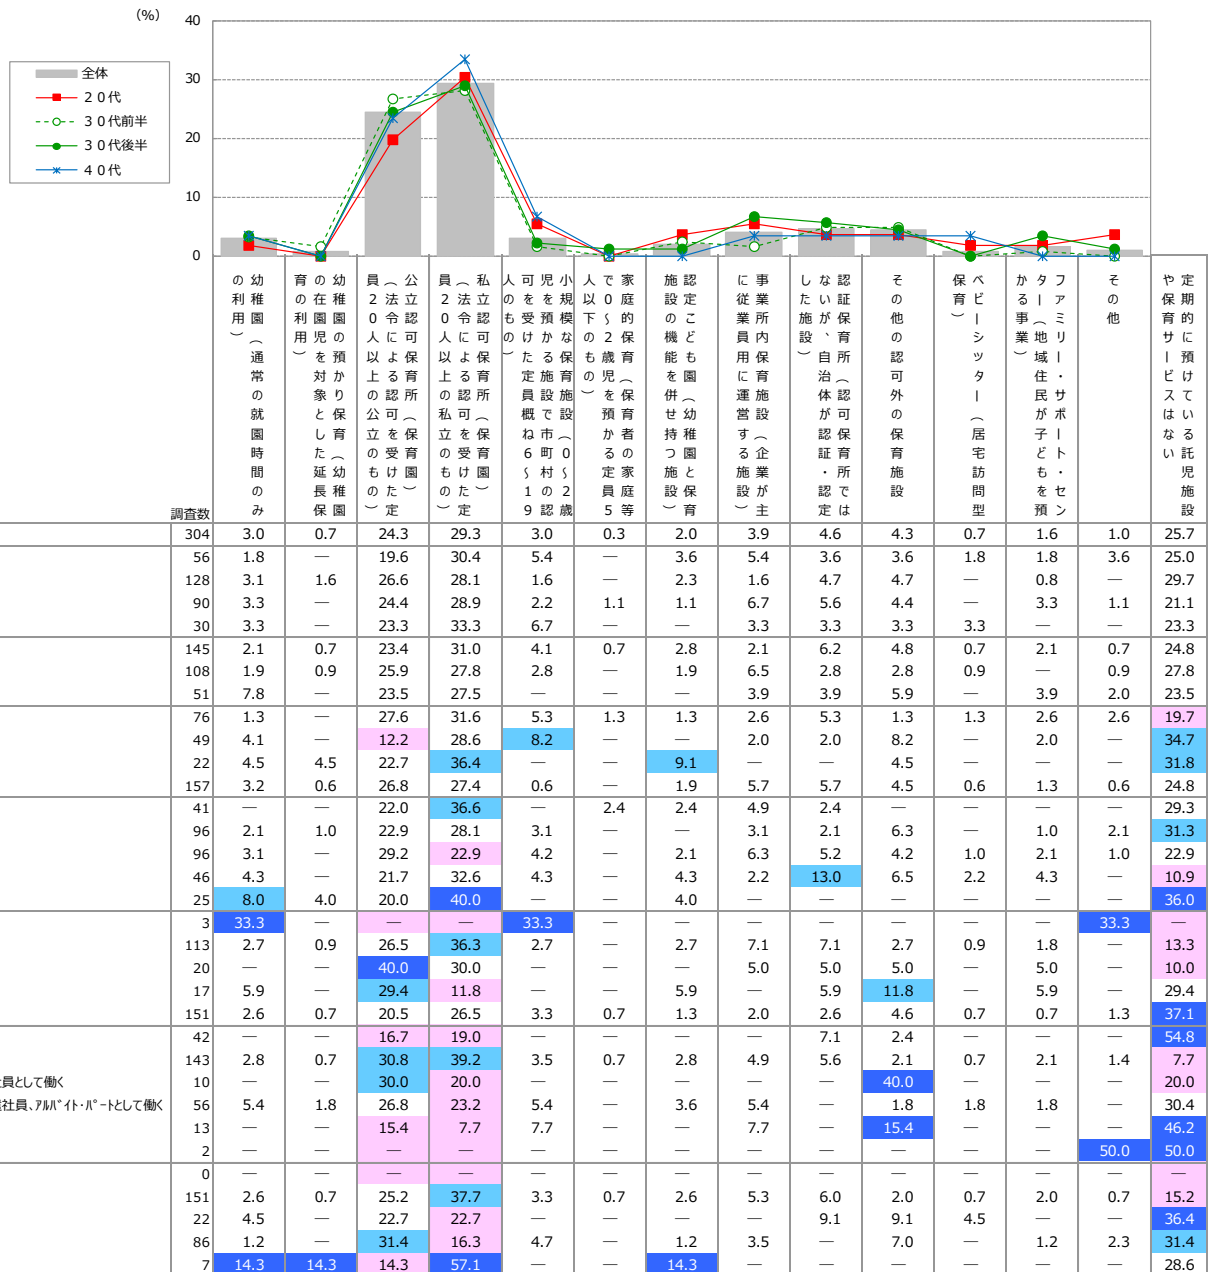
(%)

40
30
20
10
0

全体
２０代
３０代前半
３０代後半
４０代

| 調査数 | 幼稚園（通常の就園時間の利用のみ） | 幼稚園の預かり保育（幼稚園の在園児を対象とした延長保育の利用） | 公立認可保育所（保育園）（法令による認可を受けた定員20人以上の公立のもの） | 私立認可保育所（保育園）（法令による認可を受けた定員20人以上の私立のもの） | 小規模な保育施設（0〜2歳児を預かる施設で市町村の認可を受けた定員概ね6〜19人のもの） | 家庭的保育（保育者の家庭等で0〜2歳児を預かる定員5人以下のもの） | 認定こども園（幼稚園と保育施設の機能を併せ持つ施設） | 事業所内保育施設（企業が主に従業員用に運営する施設） | 認証保育所（認可保育所ではないが、自治体が認証・認定した施設） | その他の認可外の保育施設 | ベビーシッター（居宅訪問型保育） | ファミリー・サポート・センター（地域住民が子どもを預かる事業） | その他 | 定期的に預けている託児施設や保育サービスはない |
|---|---|---|---|---|---|---|---|---|---|---|---|---|---|---|
| 304 | 3.0 | 0.7 | 24.3 | 29.3 | 3.0 | 0.3 | 2.0 | 3.9 | 4.6 | 4.3 | 0.7 | 1.6 | 1.0 | 25.7 |
| 56 | 1.8 | — | 19.6 | 30.4 | 5.4 | — | 3.6 | 5.4 | 3.6 | 3.6 | 1.8 | 1.8 | 3.6 | 25.0 |
| 128 | 3.1 | 1.6 | 26.6 | 28.1 | 1.6 | — | 2.3 | 1.6 | 4.7 | 4.7 | — | 0.8 | — | 29.7 |
| 90 | 3.3 | — | 24.4 | 28.9 | 2.2 | 1.1 | 1.1 | 6.7 | 5.6 | 4.4 | — | 3.3 | 1.1 | 21.1 |
| 30 | 3.3 | — | 23.3 | 33.3 | 6.7 | — | — | 3.3 | 3.3 | 3.3 | 3.3 | — | — | 23.3 |
| 145 | 2.1 | 0.7 | 23.4 | 31.0 | 4.1 | 0.7 | 2.8 | 2.1 | 6.2 | 4.8 | 0.7 | 2.1 | 0.7 | 24.8 |
| 108 | 1.9 | 0.9 | 25.9 | 27.8 | 2.8 | — | 1.9 | 6.5 | 2.8 | 2.8 | 0.9 | — | 0.9 | 27.8 |
| 51 | 7.8 | — | 23.5 | 27.5 | — | — | — | 3.9 | 3.9 | 5.9 | — | 3.9 | 2.0 | 23.5 |
| 76 | 1.3 | — | 27.6 | 31.6 | 5.3 | 1.3 | 1.3 | 2.6 | 5.3 | 1.3 | 1.3 | 2.6 | 2.6 | 19.7 |
| 49 | 4.1 | — | 12.2 | 28.6 | 8.2 | — | — | 2.0 | 2.0 | 8.2 | — | 2.0 | — | 34.7 |
| 22 | 4.5 | 4.5 | 22.7 | 36.4 | — | — | 9.1 | — | — | 4.5 | — | — | — | 31.8 |
| 157 | 3.2 | 0.6 | 26.8 | 27.4 | 0.6 | — | 1.9 | 5.7 | 5.7 | 4.5 | 0.6 | 1.3 | 0.6 | 24.8 |
| 41 | — | — | 22.0 | 36.6 | — | 2.4 | 2.4 | 4.9 | 2.4 | — | — | — | — | 29.3 |
| 96 | 2.1 | 1.0 | 22.9 | 28.1 | 3.1 | — | — | 3.1 | 2.1 | 6.3 | — | 1.0 | 2.1 | 31.3 |
| 96 | 3.1 | — | 29.2 | 22.9 | 4.2 | — | 2.1 | 6.3 | 5.2 | 4.2 | 1.0 | 2.1 | 1.0 | 22.9 |
| 46 | 4.3 | — | 21.7 | 32.6 | 4.3 | — | 4.3 | 2.2 | 13.0 | 6.5 | 2.2 | 4.3 | — | 10.9 |
| 25 | 8.0 | 4.0 | 20.0 | 40.0 | — | — | 4.0 | — | — | — | — | — | — | 36.0 |
| 3 | 33.3 | — | — | — | 33.3 | — | — | — | — | — | — | — | 33.3 | — |
| 113 | 2.7 | 0.9 | 26.5 | 36.3 | 2.7 | — | 2.7 | 7.1 | 7.1 | 2.7 | 0.9 | 1.8 | — | 13.3 |
| 20 | — | — | 40.0 | 30.0 | — | — | — | 5.0 | 5.0 | 5.0 | — | 5.0 | — | 10.0 |
| 17 | 5.9 | — | 29.4 | 11.8 | — | — | 5.9 | — | 5.9 | 11.8 | — | 5.9 | — | 29.4 |
| 151 | 2.6 | 0.7 | 20.5 | 26.5 | 3.3 | 0.7 | 1.3 | 2.0 | 2.6 | 4.6 | 0.7 | 0.7 | 1.3 | 37.1 |
| 42 | — | — | 16.7 | 19.0 | — | — | — | — | 7.1 | 2.4 | — | — | — | 54.8 |
| 143 | 2.8 | 0.7 | 30.8 | 39.2 | 3.5 | 0.7 | 2.8 | 4.9 | 5.6 | 2.1 | 0.7 | 2.1 | 1.4 | 7.7 |
| 10 | — | — | 30.0 | 20.0 | — | — | — | — | — | 40.0 | — | — | — | 20.0 |
| 56 | 5.4 | 1.8 | 26.8 | 23.2 | 5.4 | — | 3.6 | 5.4 | — | 1.8 | 1.8 | 1.8 | — | 30.4 |
| 13 | — | — | 15.4 | 7.7 | 7.7 | — | — | 7.7 | — | 15.4 | — | — | — | 46.2 |
| 2 | — | — | — | — | — | — | — | — | — | — | — | — | 50.0 | 50.0 |
| 0 | — | — | — | — | — | — | — | — | — | — | — | — | — | — |
| 151 | 2.6 | 0.7 | 25.2 | 37.7 | 3.3 | 0.7 | 2.6 | 5.3 | 6.0 | 2.0 | 0.7 | 2.0 | 0.7 | 15.2 |
| 22 | 4.5 | — | 22.7 | 22.7 | — | — | — | — | 9.1 | 9.1 | 4.5 | — | — | 36.4 |
| 86 | 1.2 | — | 31.4 | 16.3 | 4.7 | — | 1.2 | 3.5 | — | 7.0 | — | 1.2 | 2.3 | 31.4 |
| 7 | 14.3 | 14.3 | 14.3 | 57.1 | — | — | 14.3 | — | — | — | — | — | — | 28.6 |

員として働く
社員､ｱﾙﾊﾞｲﾄ･ﾊﾟｰﾄとして働く